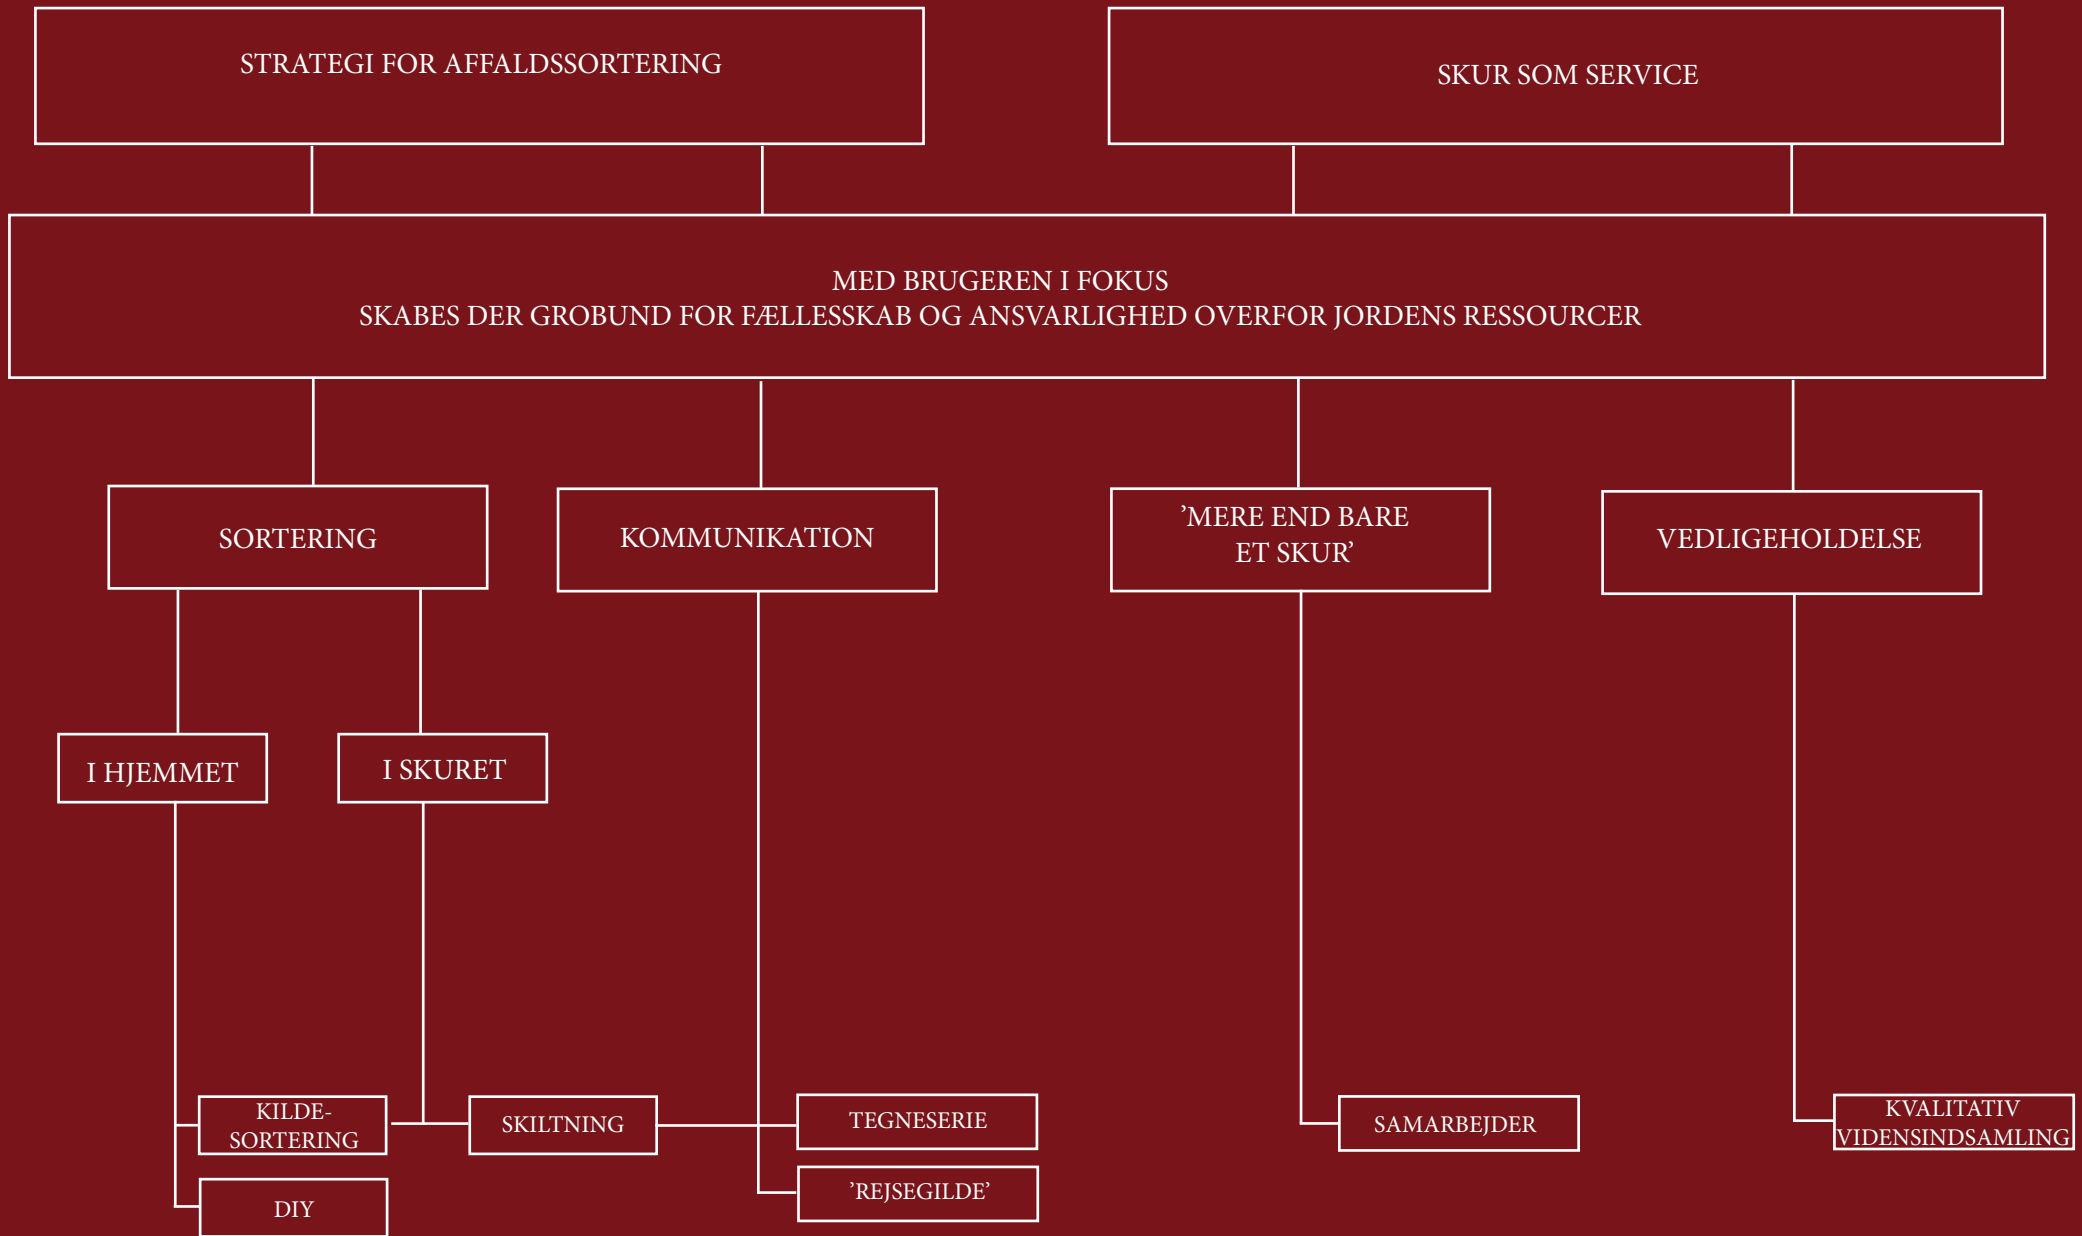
STRATEGI FOR AFFALDSSORTERING

SKUR SOM SERVICE

MED BRUGEREN I FOKUS
SKABES DER GROBUND FOR FÆLLESSKAB OG ANSVARLIGHED OVERFOR JORDENS RESSOURCER

SORTERING

KOMMUNIKATION

'MERE END BARE ET SKUR'

VEDLIGEHOLDELSE

I HJEMMET

I SKURET

KILDE-SORTERING

DIY

SKILTNING

TEGNESERIE

'REJSEGILDE'

SAMARBEJDER

KVALITATIV VIDENSINDSAMLING